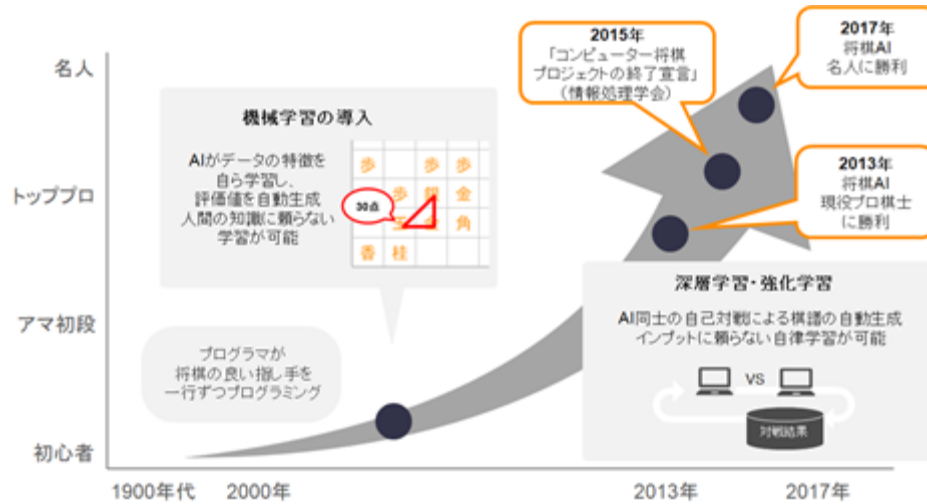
名人

トッププロ

アマ初段

初心者

1900年代　2000年　2013年　2017年

機械学習の導入

AIがデータの特徴を自ら学習し、評価値を自動生成人間の知識に頼らない学習が可能

| 歩 | | 歩 | 歩 |
|---|---|---|---|
| | 歩 | 銀 | 金 |
| | 玉 | | 角 |
| 香 | 桂 | | |

30点

プログラマが将棋の良い指し手を一行ずつプログラミング

2015年
「コンピューター将棋プロジェクトの終了宣言」
（情報処理学会）

2017年
将棋AI
名人に勝利

2013年
将棋AI
現役プロ棋士
に勝利

深層学習・強化学習

AI同士の自己対戦による棋譜の自動生成
インプットに頼らない自律学習が可能

VS

対戦結果